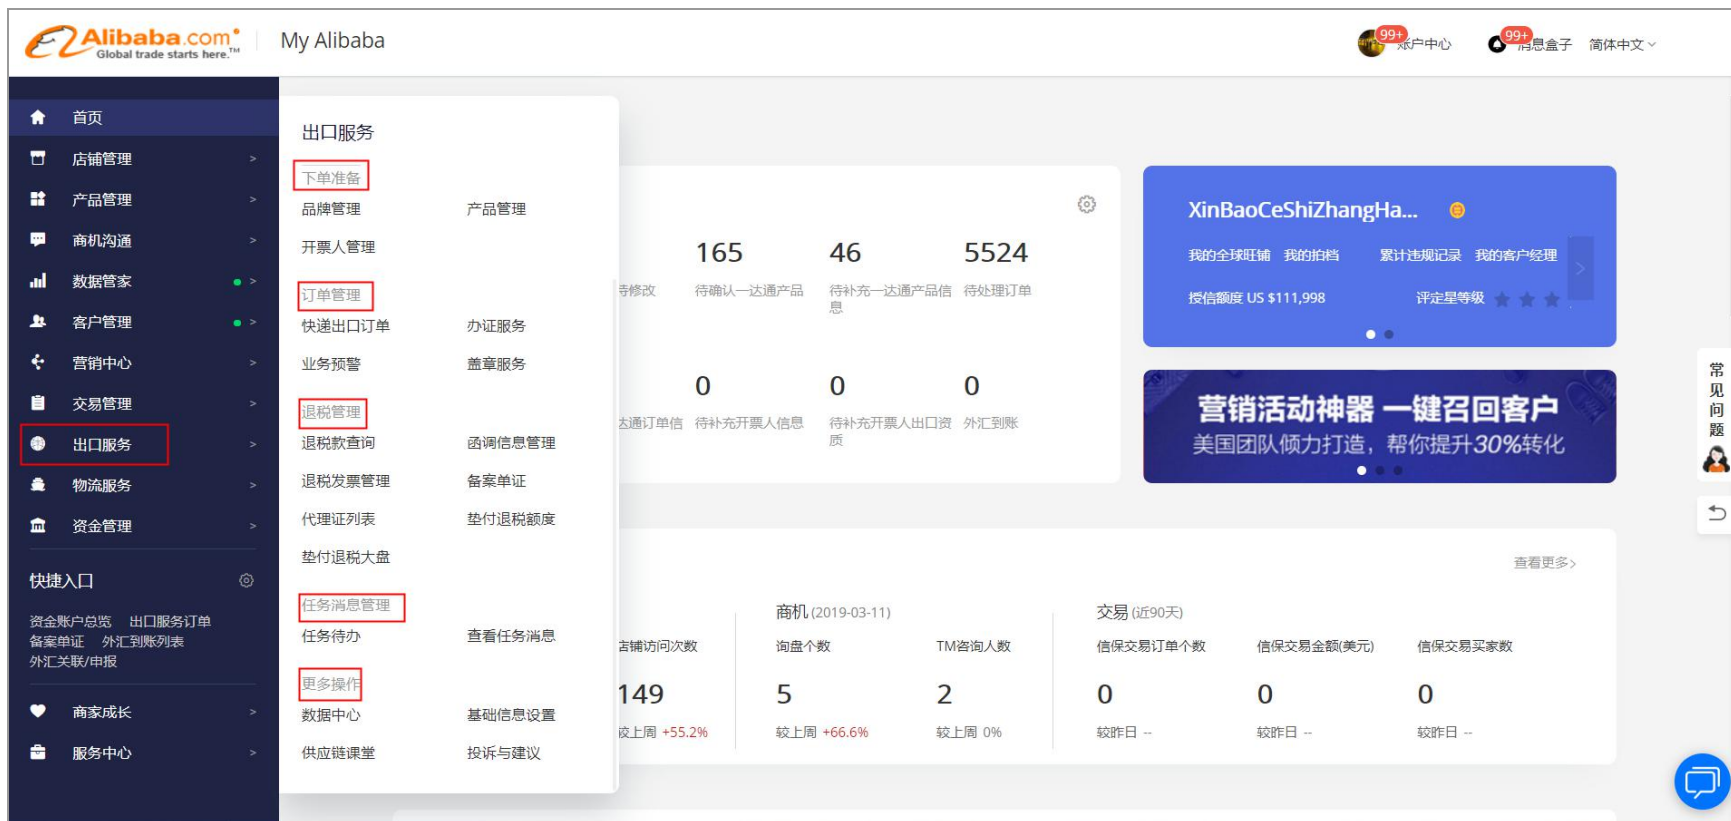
Alibaba.com Global trade starts here.™ My Alibaba

99+ 账户中心 99+ 消息盒子 简体中文

首页
店铺管理
产品管理
商机沟通
数据管家
客户管理
营销中心
交易管理
出口服务
物流服务
资金管理

快捷入口
资金账户总览 出口服务订单
备案单证 外汇到账列表
外汇关联/申报

商家成长
服务中心

出口服务

下单准备
品牌管理 产品管理
开票人管理

订单管理
快递出口订单 办证服务
业务预警 盖章服务

退税管理
退税款查询 函调信息管理
退税发票管理 备案单证
代理证列表 垫付退税额度
垫付退税大盘

任务消息管理
任务待办 查看任务消息

更多操作
数据中心 基础信息设置
供应链课堂 投诉与建议

待修改 165 待确认一达通产品 46 待补充一达通产品信息 5524 待处理订单

达通订单信 0 待补充开票人信息 0 待补充开票人出口资质 0 外汇到账

XinBaoCeShiZhangHa...
我的全球旺铺 我的拍档 累计违规记录 我的客户经理
授信额度 US $111,998 评定星等级

营销活动神器 一键召回客户
美国团队倾力打造，帮你提升30%转化

查看更多>

商机(2019-03-11) 交易(近90天)
店铺访问次数 询盘个数 TM咨询人数 信保交易订单个数 信保交易金额(美元) 信保交易买家数
149 5 2 0 0 0
较上周 +55.2% 较上周 +66.6% 较上周 0% 较昨日 -- 较昨日 -- 较昨日 --

常见问题